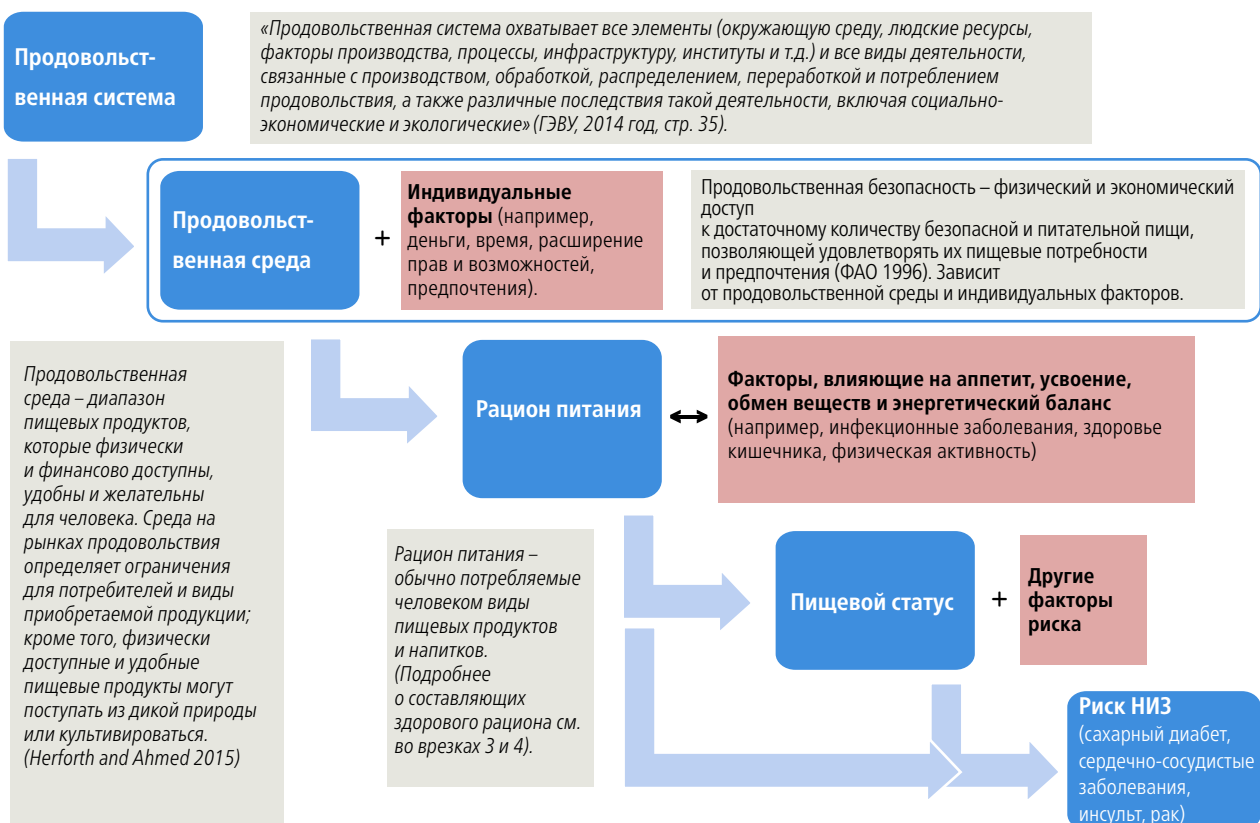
Продовольственная система

«Продовольственная система охватывает все элементы (окружающую среду, людские ресурсы, факторы производства, процессы, инфраструктуру, институты и т.д.) и все виды деятельности, связанные с производством, обработкой, распределением, переработкой и потреблением продовольствия, а также различные последствия такой деятельности, включая социально-экономические и экологические» (ГЭВУ, 2014 год, стр. 35).

Продовольственная среда

+

Индивидуальные факторы (например, деньги, время, расширение прав и возможностей, предпочтения).

Продовольственная безопасность – физический и экономический доступ
к достаточному количеству безопасной и питательной пищи, позволяющей удовлетворять их пищевые потребности
и предпочтения (ФАО 1996). Зависит
от продовольственной среды и индивидуальных факторов.

Продовольственная среда – диапазон пищевых продуктов, которые физически и финансово доступны, удобны и желательны для человека. Среда на рынках продовольствия определяет ограничения для потребителей и виды приобретаемой продукции; кроме того, физически доступные и удобные пищевые продукты могут поступать из дикой природы или культивироваться. (Herforth and Ahmed 2015)

Рацион питания

Факторы, влияющие на аппетит, усвоение, обмен веществ и энергетический баланс (например, инфекционные заболевания, здоровье кишечника, физическая активность)

Рацион питания – обычно потребляемые человеком виды пищевых продуктов и напитков. (Подробнее о составляющих здорового рациона см. во врезках 3 и 4).

Пищевой статус

+

Другие факторы риска

Риск НИЗ (сахарный диабет, сердечно-сосудистые заболевания, инсульт, рак)